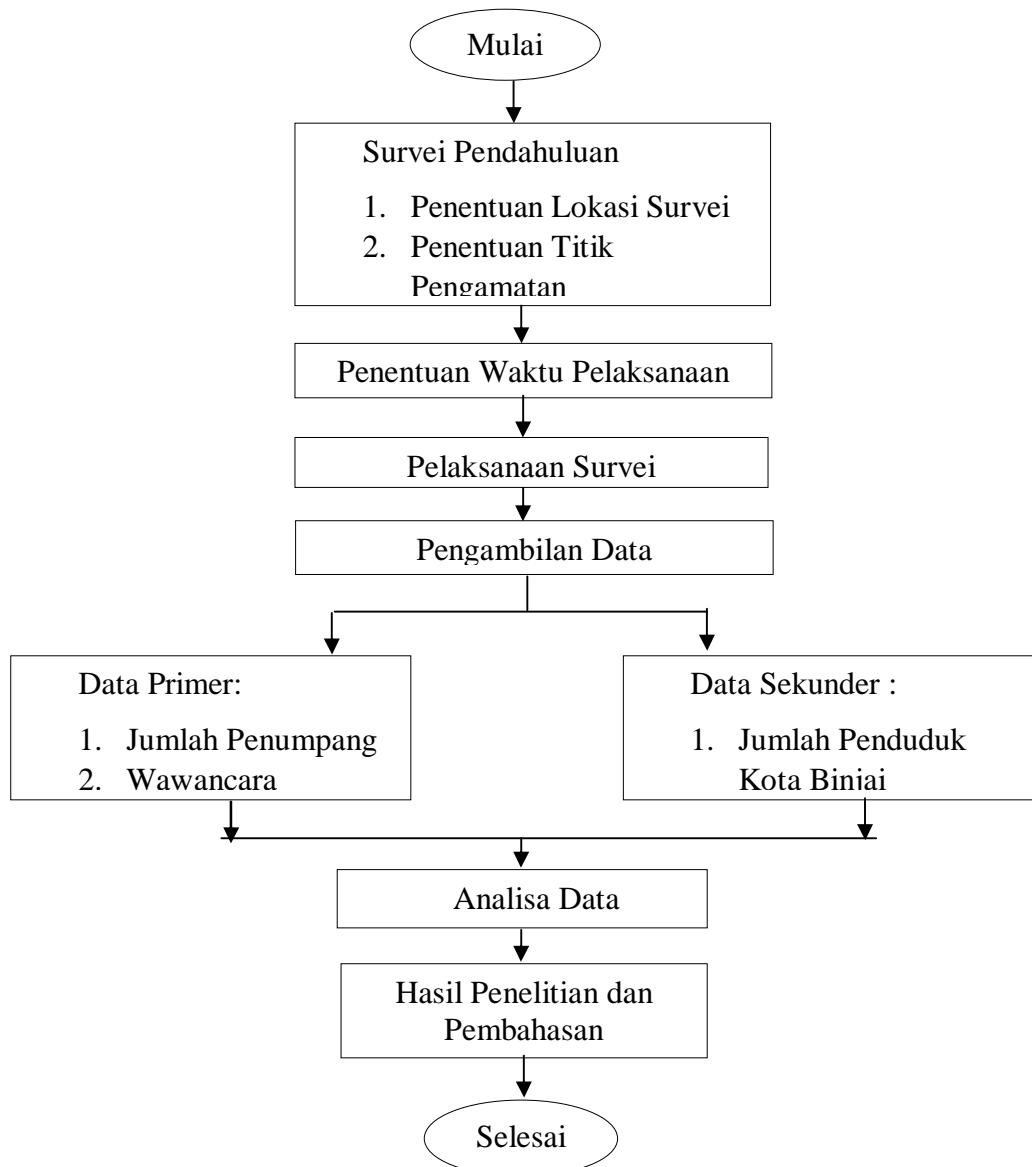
Mulai

Survei Pendahuluan

1. Penentuan Lokasi Survei
2. Penentuan Titik Pengamatan

Penentuan Waktu Pelaksanaan

Pelaksanaan Survei

Pengambilan Data

Data Primer:

1. Jumlah Penumpang
2. Wawancara

Data Sekunder :

1. Jumlah Penduduk Kota Biniai

Analisa Data

Hasil Penelitian dan Pembahasan

Selesai